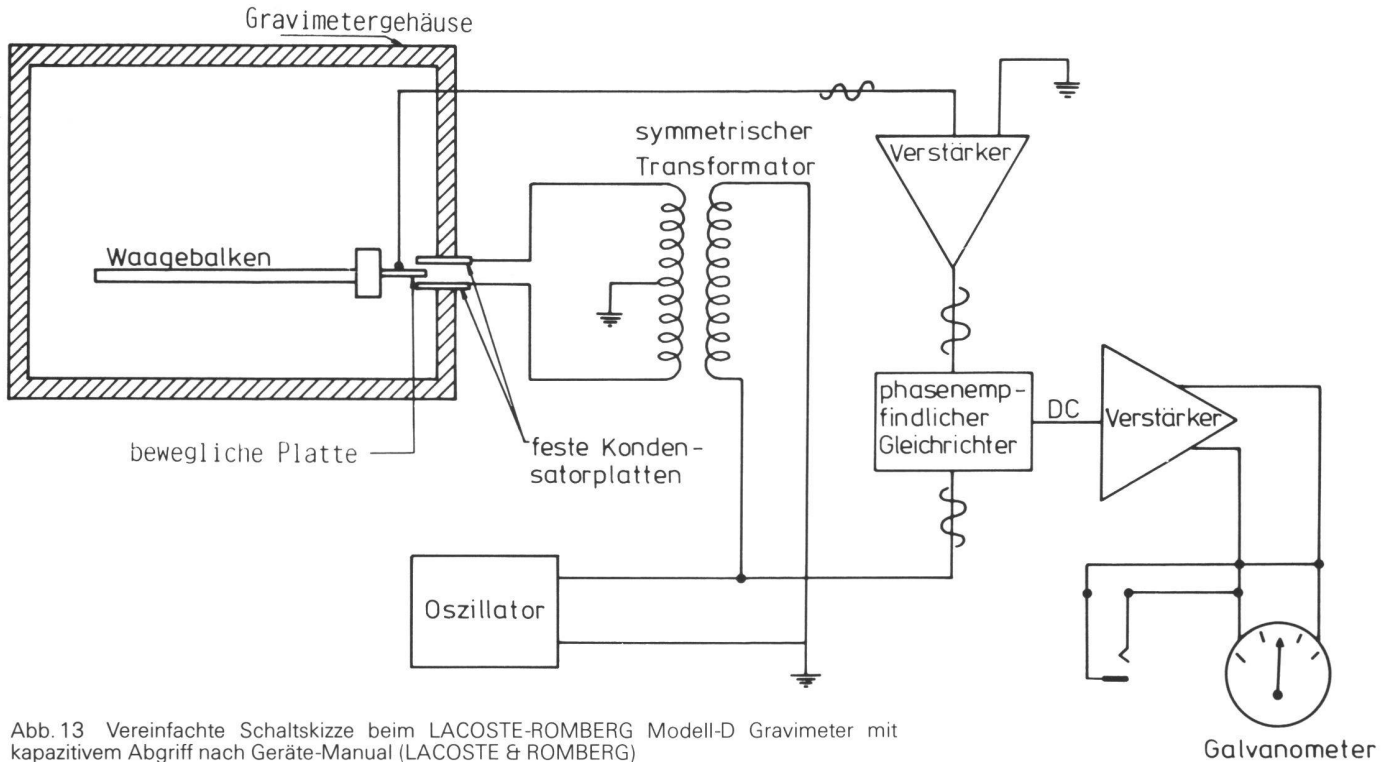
Gravimetergehäuse

symmetrischer Transformator

Verstärker

Waagebalken

phasenempfindlicher Gleichrichter

DC

Verstärker

bewegliche Platte

feste Kondensatorplatten

Oszillator

Abb. 13 Vereinfachte Schaltskizze beim LACOSTE-ROMBERG Modell-D Gravimeter mit kapazitivem Abgriff nach Geräte-Manual (LACOSTE & ROMBERG)

Galvanometer